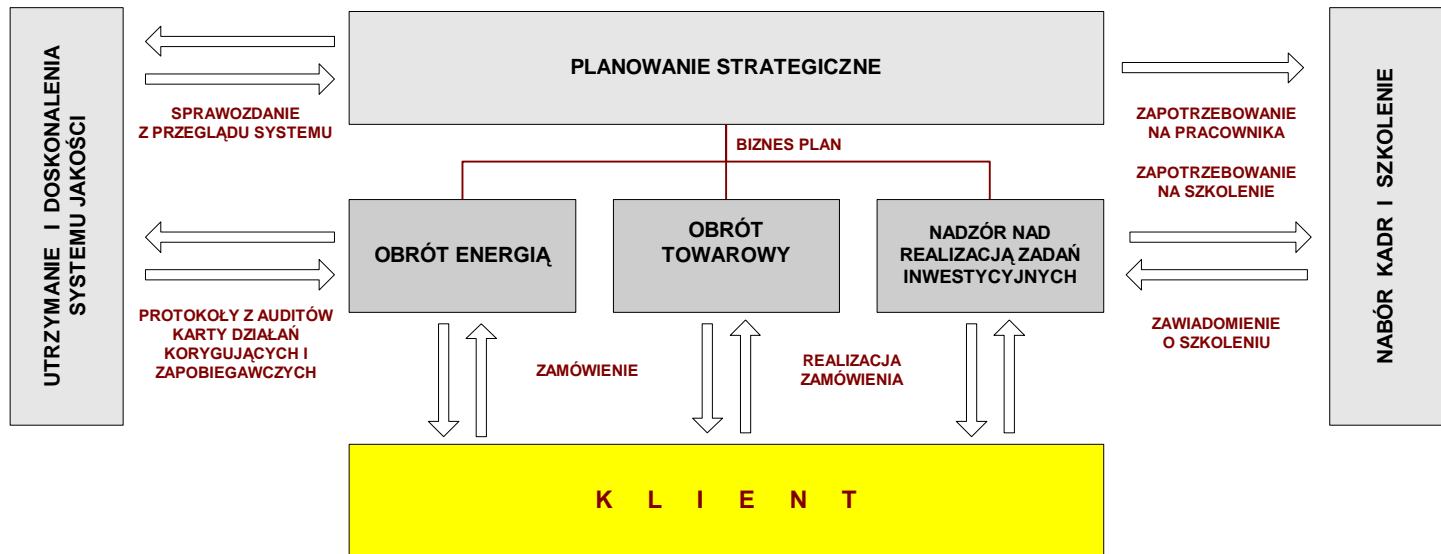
UTRZYMANIE I DOSKONALENIA SYSTEMU JAKOŚCI

PLANOWANIE STRATEGICZNE

NABÓR KADR I SZKOLENIE

SPRAWOZDANIE Z PRZEGLĄDU SYSTEMU

ZAPOTRZEBOWANIE NA PRACOWNIKA

BIZNES PLAN

ZAPOTRZEBOWANIE NA SZKOLENIE

OBRÓT ENERGIĄ

OBRÓT TOWAROWY

NADZÓR NAD REALIZACJĄ ZADAŃ INWESTYCYJNYCH

PROTOKOŁY Z AUDITÓW KARTY DZIAŁAŃ KORYGUJĄCYCH I ZAPOBIEGAWCZYCH

ZAWIADOMIENIE O SZKOLENIU

ZAMÓWIENIE

REALIZACJA ZAMÓWIENIA

K L I E N T